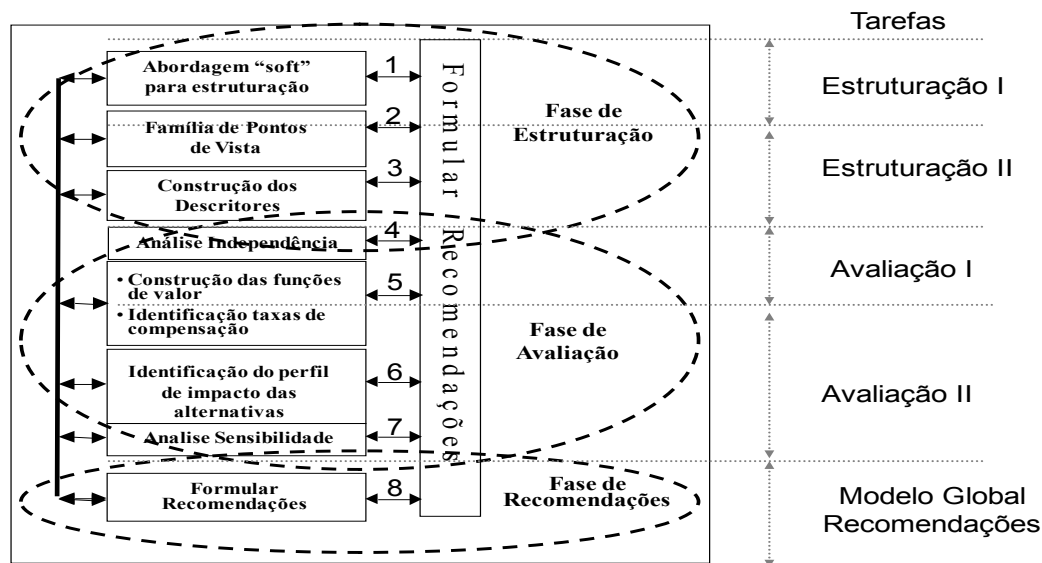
Tarefas

Abordagem "soft" para estruturação

1

Estruturação I

Família de Pontos de Vista

2

Fase de Estruturação

Estruturação II

Construção dos Descritores

3

Análise Independência

4

• Construção das funções de valor

5

Avaliação I

• Identificação taxas de compensação

Fase de Avaliação

Identificação do perfil de impacto das alternativas

6

Avaliação II

Analise Sensibilidade

7

Formular Recomendações

8

Fase de Recomendações

Modelo Global Recomendações

Formular Recomendações